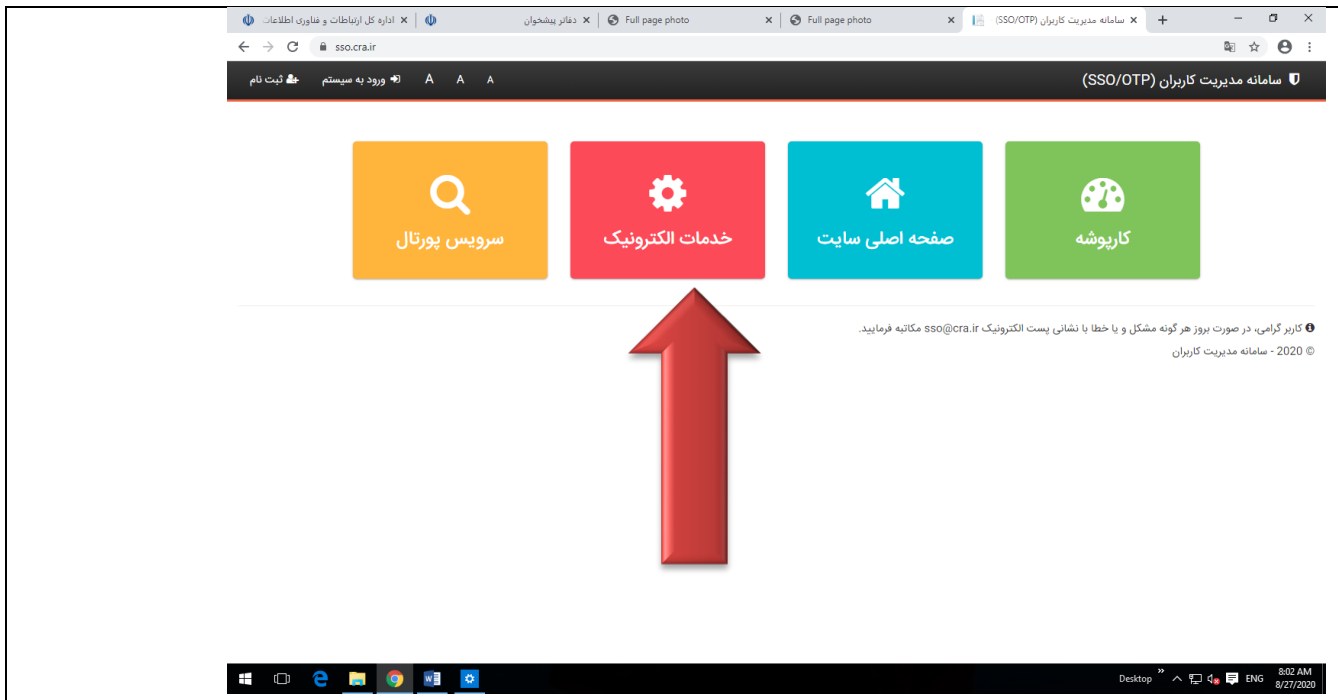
اداره کل ارتباطات و فناوری اطلاعات
دفاتر پیشخوان
Full page photo
Full page photo
سامانه مدیریت کاربران (SSO/OTP)
sso.cra.ir
سامانه مدیریت کاربران (SSO/OTP)
ثبت نام
ورود به سیستم
A A A
کارپوشه
صفحه اصلی سایت
خدمات الکترونیک
سرویس پورتال
کاربر گرامی، در صورت بروز هر گونه مشکل و یا خطا با نشانی پست الکترونیک sso@cra.ir مکاتبه فرمایید.
© 2020 - سامانه مدیریت کاربران
Desktop
ENG
8:02 AM
8/27/2020